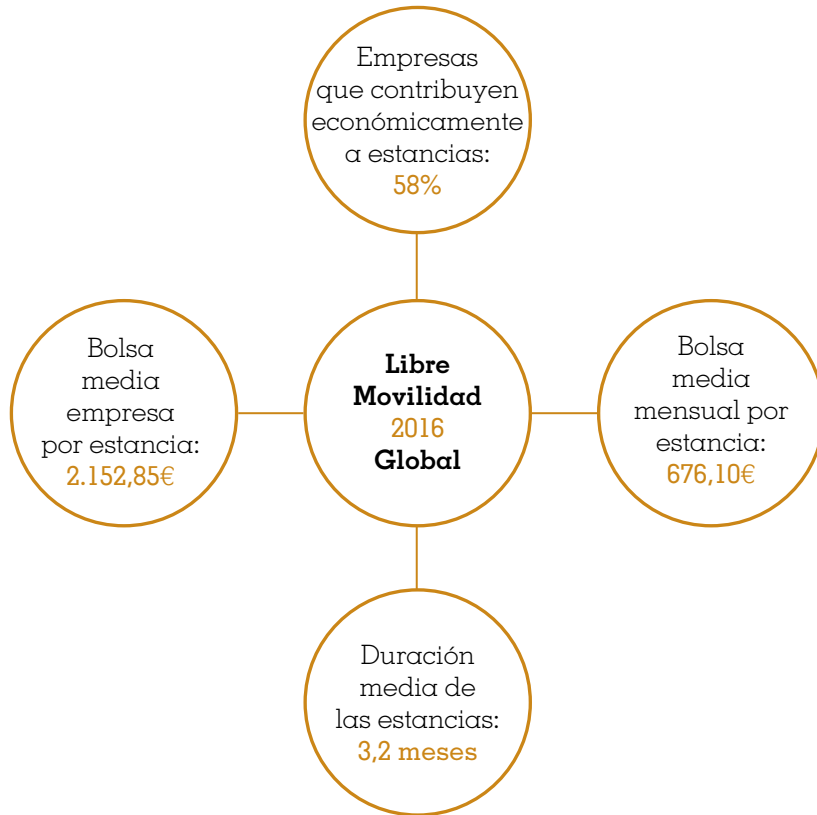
Empresas que contribuyen económicamente a estancias: 58%

Bolsa media empresa por estancia: 2.152,85€

Libre Movilidad 2016 Global

Bolsa media mensual por estancia: 676,10€

Duración media de las estancias: 3,2 meses